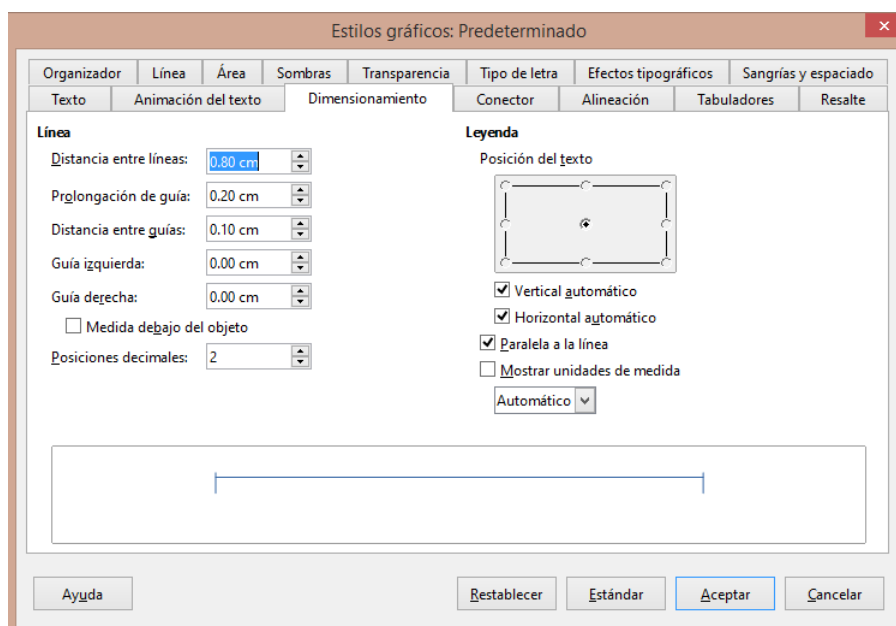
Estilos gráficos: Predeterminado

Organizador | Línea | Área | Sombras | Transparencia | Tipo de letra | Efectos tipográficos | Sangrías y espaciado
Texto | Animación del texto | Dimensionamiento | Conector | Alineación | Tabuladores | Resalte

Línea

Distancia entre líneas: 0.80 cm

Prolongación de guía: 0.20 cm

Distancia entre guías: 0.10 cm

Guía izquierda: 0.00 cm

Guía derecha: 0.00 cm

Medida debajo del objeto

Posiciones decimales: 2

Leyenda

Posición del texto

Vertical automático

Horizontal automático

Paralela a la línea

Mostrar unidades de medida

Automático

Ayuda

Restablecer

Estándar

Aceptar

Cancelar